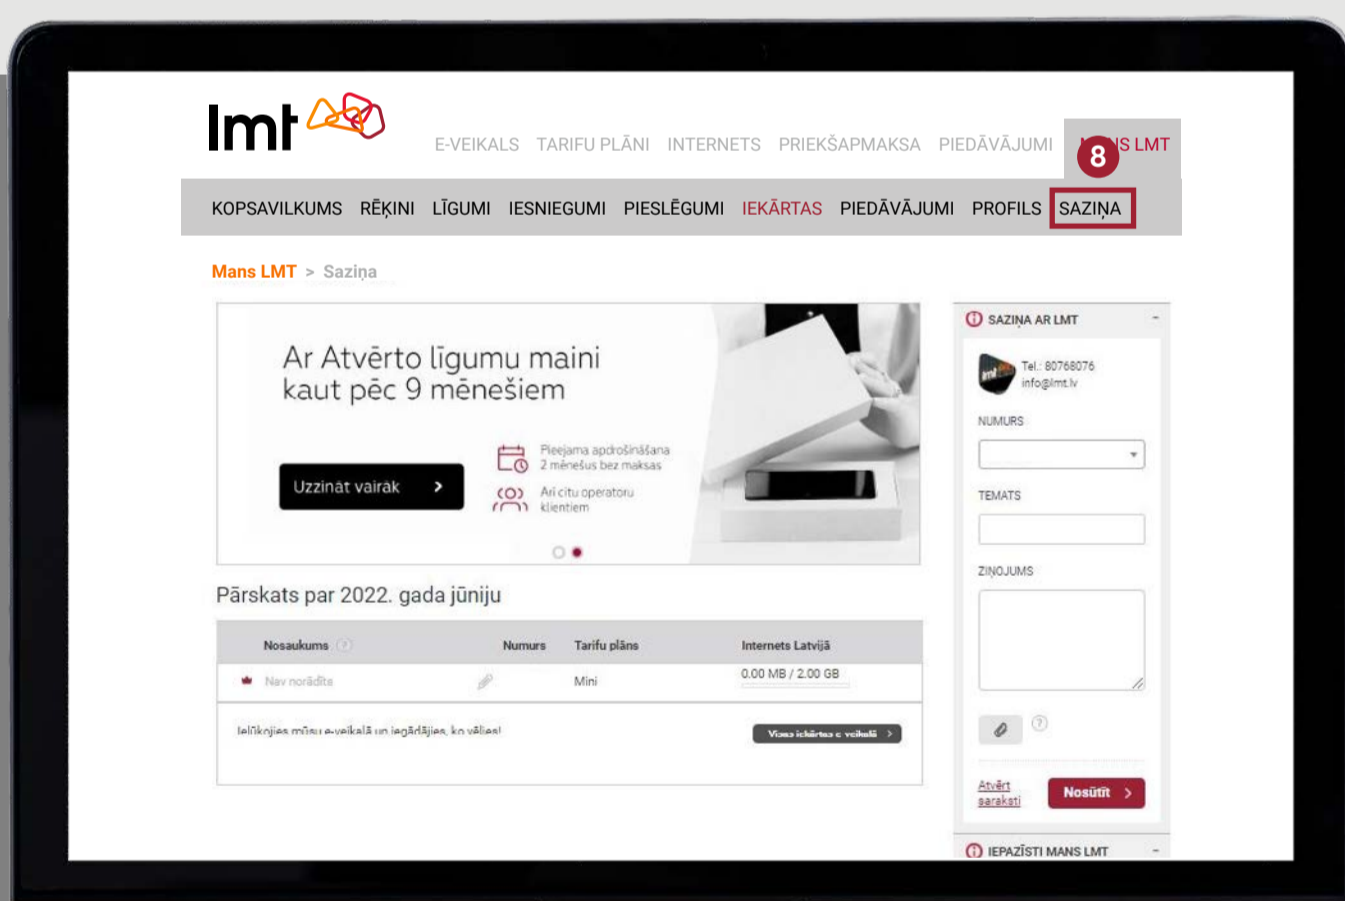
lmt

E-VEIKALS TARIFU PLĀNI INTERNETS PRIEKŠAPMAKSA PIEDĀVĀJUMI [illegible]S LMT

8

KOPSAVILKUMS RĒĶINI LĪGUMI IESNIEGUMI PIESLĒGUMI IEKĀRTAS PIEDĀVĀJUMI PROFILS SAZIŅA

Mans LMT > Saziņa

Ar Atvērto līgumu maini kaut pēc 9 mēnešiem

Uzzināt vairāk >

Pieejama apdrošināšana 2 mēnešus bez maksas

Arī citu operatoru klientiem

Pārskats par 2022. gada jūniju

| Nosaukums | Numurs | Tarifu plāns | Internets Latvijā |
|---|---|---|---|
| Nav norādīts | | Mini | 0.00 MB / 2.00 GB |

Ielūkojies mūsu e-veikalā un iegādājies, ko vēlies!

Visas iekārtas e-veikalā >

SAZIŅA AR LMT

Tel.: 80768076
info@lmt.lv

NUMURS

TEMATS

ZIŅOJUMS

Atvērt sarakstu

Nosūtīt >

IEPAZĪSTI MANS LMT